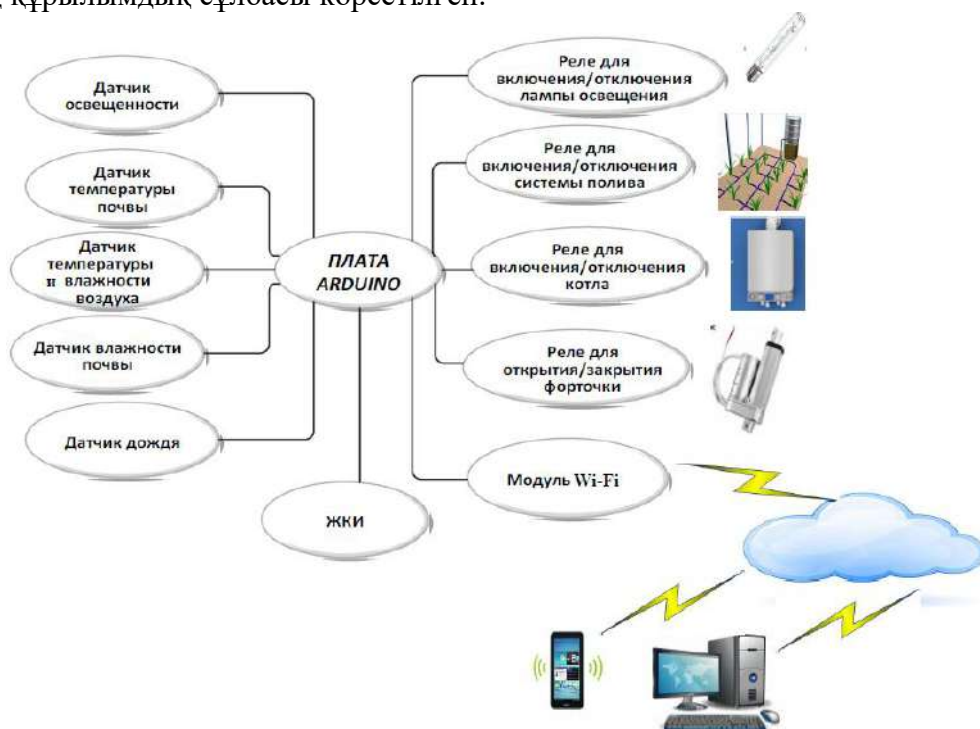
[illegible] құрылымдық сұлбасы көрсетілген.

Датчик освещенности

Датчик температуры почвы

Датчик температуры и влажности воздуха

Датчик влажности почвы

Датчик дождя

ПЛАТА ARDUINO

ЖКИ

Реле для включения/отключения лампы освещения

Реле для включения/отключения системы полива

Реле для включения/отключения котла

Реле для открытия/закрытия форточки

Модуль Wi-Fi